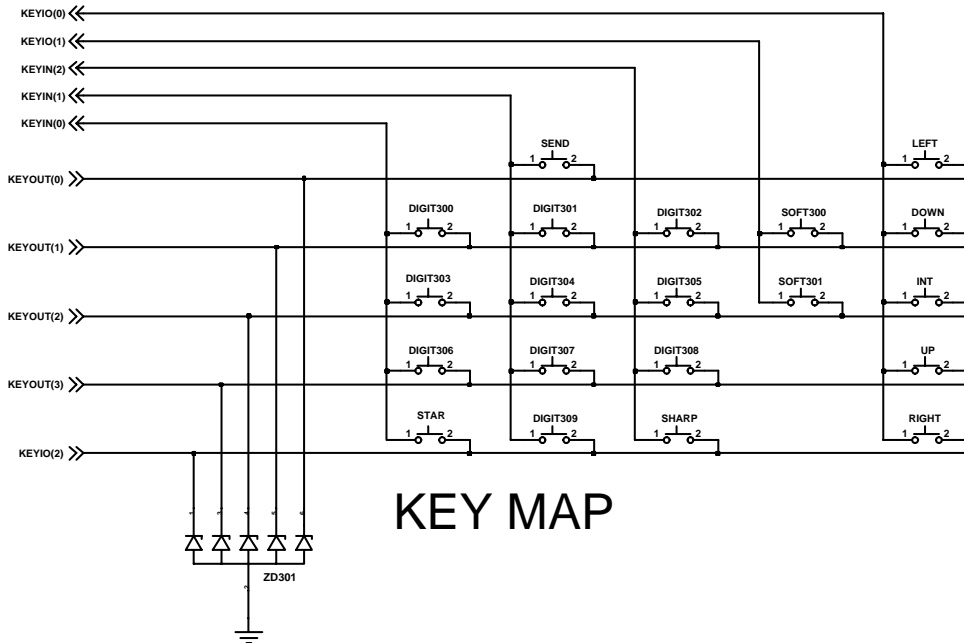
KEYIO(0)
KEYIO(1)
KEYIN(2)
KEYIN(1)
KEYIN(0)
KEYOUT(0)
KEYOUT(1)
KEYOUT(2)
KEYOUT(3)
KEYIO(2)

SEND
1 2
LEFT
1 2

DIGIT300
1 2
DIGIT301
1 2
DIGIT302
1 2
SOFT300
1 2
DOWN
1 2

DIGIT303
1 2
DIGIT304
1 2
DIGIT305
1 2
SOFT301
1 2
INT
1 2

DIGIT306
1 2
DIGIT307
1 2
DIGIT308
1 2
UP
1 2

STAR
1 2
DIGIT309
1 2
SHARP
1 2
RIGHT
1 2

KEY MAP

ZD301